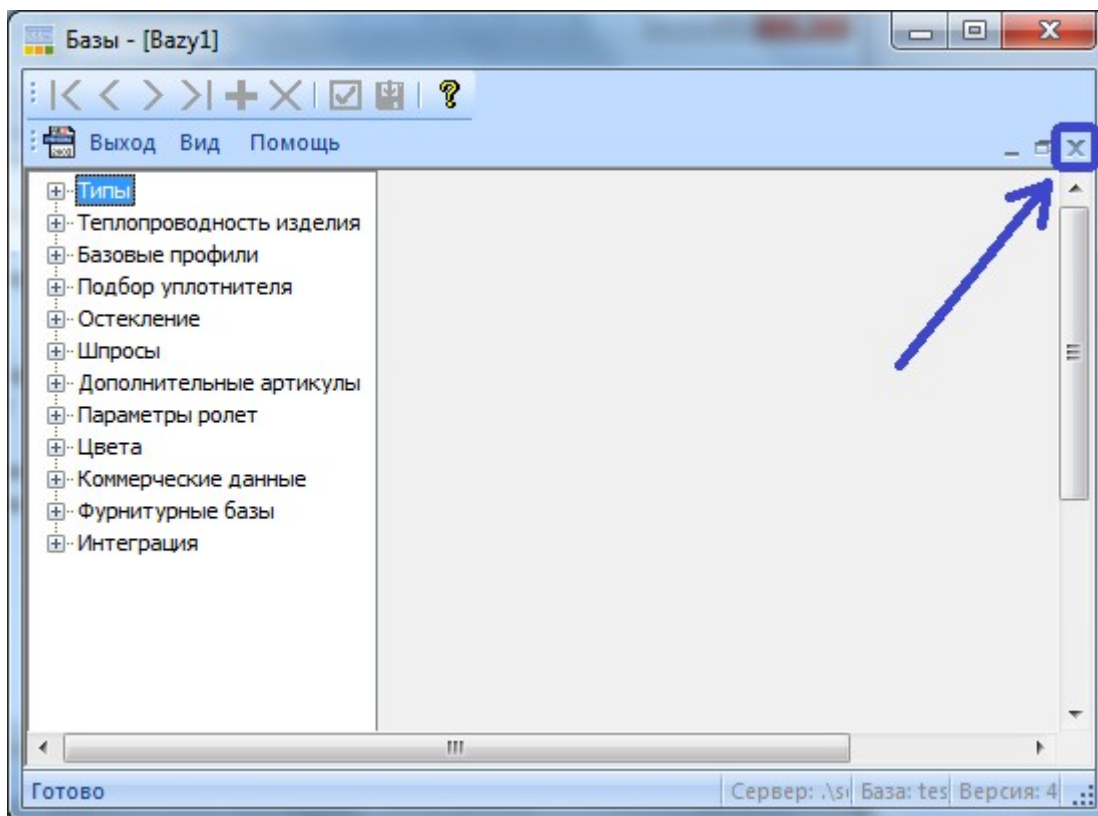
Базы - [Bazy1]

Выход Вид Помощь

Типы
Теплопроводность изделия
Базовые профили
Подбор уплотнителя
Остекление
Шпросы
Дополнительные артикулы
Параметры ролет
Цвета
Коммерческие данные
Фурнитурные базы
Интеграция

Готово | Сервер: .\s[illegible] | База: tes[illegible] | Версия: 4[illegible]